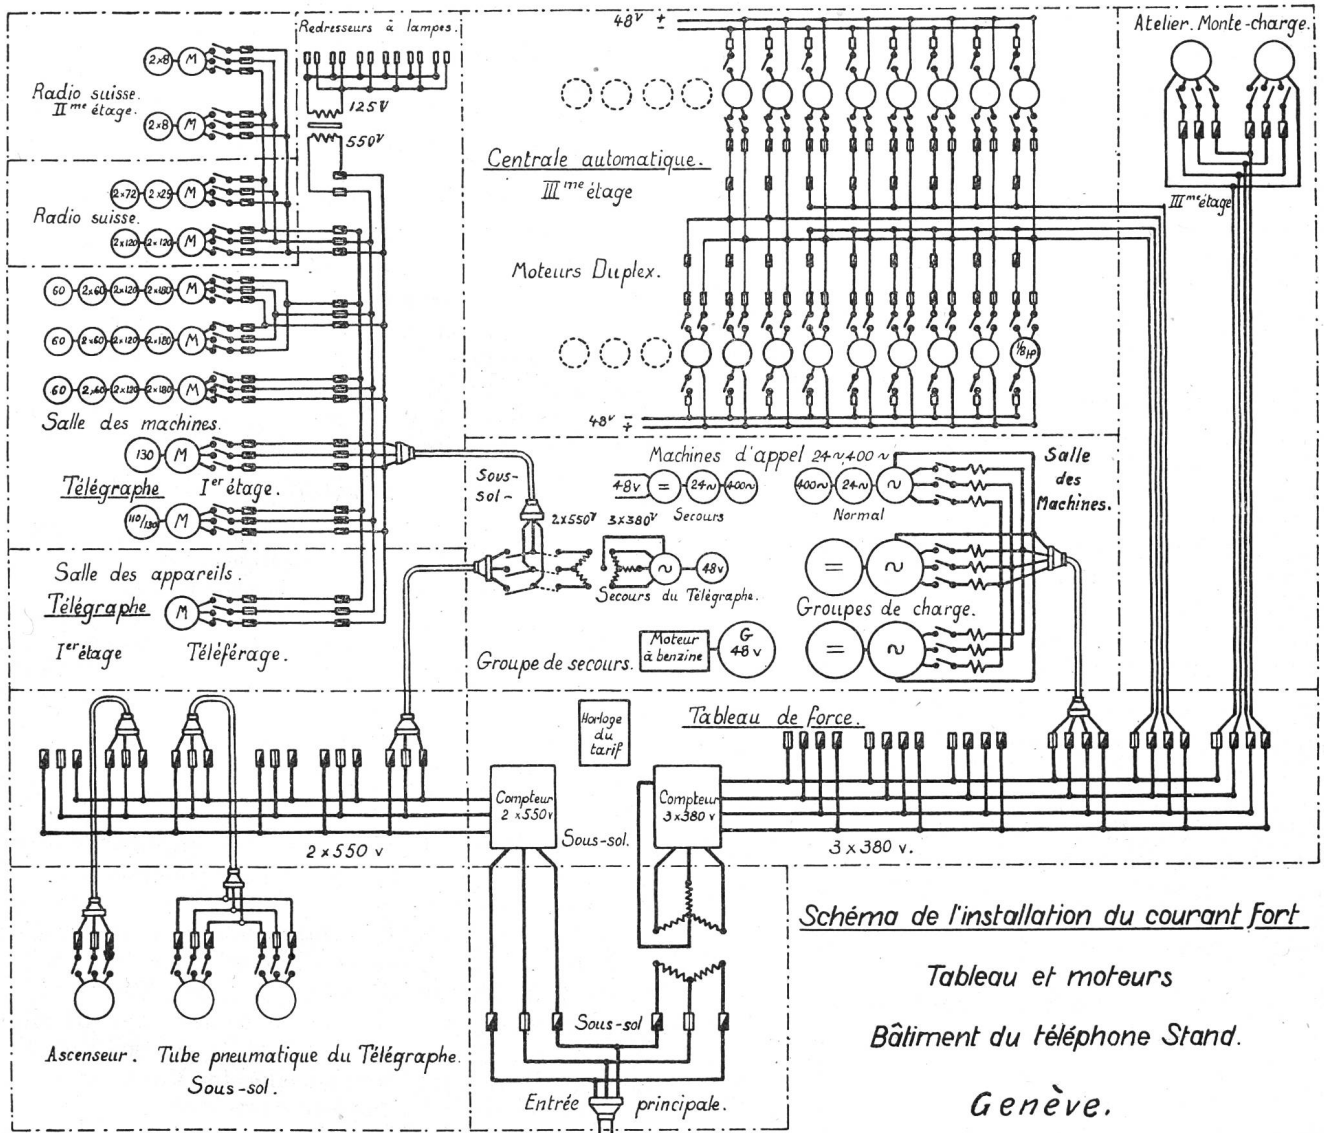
Redresseurs à lampes.

125V

550V

48V +
−

Atelier. Monte-charge.

2×8 M

Radio suisse.
IIme étage.

2×8 M

2×72 2×25 M

Radio suisse.

2×120 2×120 M

Centrale automatique.
IIIme étage

IIIme étage

Moteurs Duplex.

60 2×60 2×120 2×180 M

60 2×60 2×120 2×180 M

60 2×60 2×120 2×180 M

$\frac{1}{8}$HP

Salle des machines.

48V −
+

130 M

Télégraphe Ier étage.

110/130 M

Machines d'appel 24∼ 400∼

Salle des Machines.

Sous-sol

48V = 24∼ 400∼
Secours

400∼ 24∼ ∼
Normal

2×550V 3×380V

∼ 48V
Secours du Télégraphe.

Salle des appareils.

Télégraphe M

Ier étage Téléférage.

= ∼
Groupes de charge.

Moteur à benzine G 48 v

Groupe de secours.

= ∼

Horloge du tarif

Tableau de force.

Compteur 2×550v

Compteur 3×380 v

Sous-sol.

2×550 v

3×380 v.

Schéma de l'installation du courant fort

Tableau et moteurs

Bâtiment du téléphone Stand.

Genève.

Sous-sol

Ascenseur. Tube pneumatique du Télégraphe.
Sous-sol.

Entrée principale.